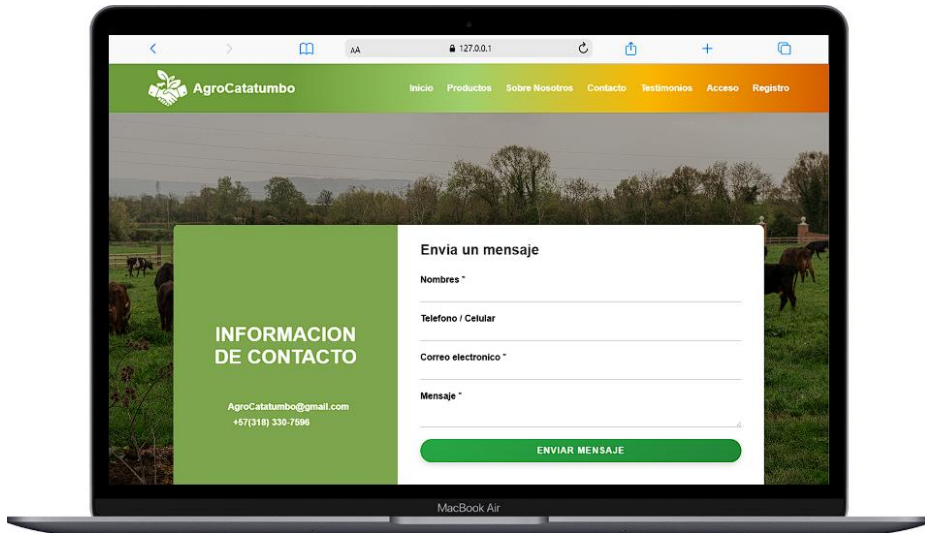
AA 127.0.0.1

AgroCatatumbo

Inicio Productos Sobre Nosotros Contacto Testimonios Acceso Registro

INFORMACION DE CONTACTO

AgroCatatumbo@gmail.com
+57(318) 330-7596

Envia un mensaje

Nombres *

Telefono / Celular

Correo electronico *

Mensaje *

ENVIAR MENSAJE

MacBook Air